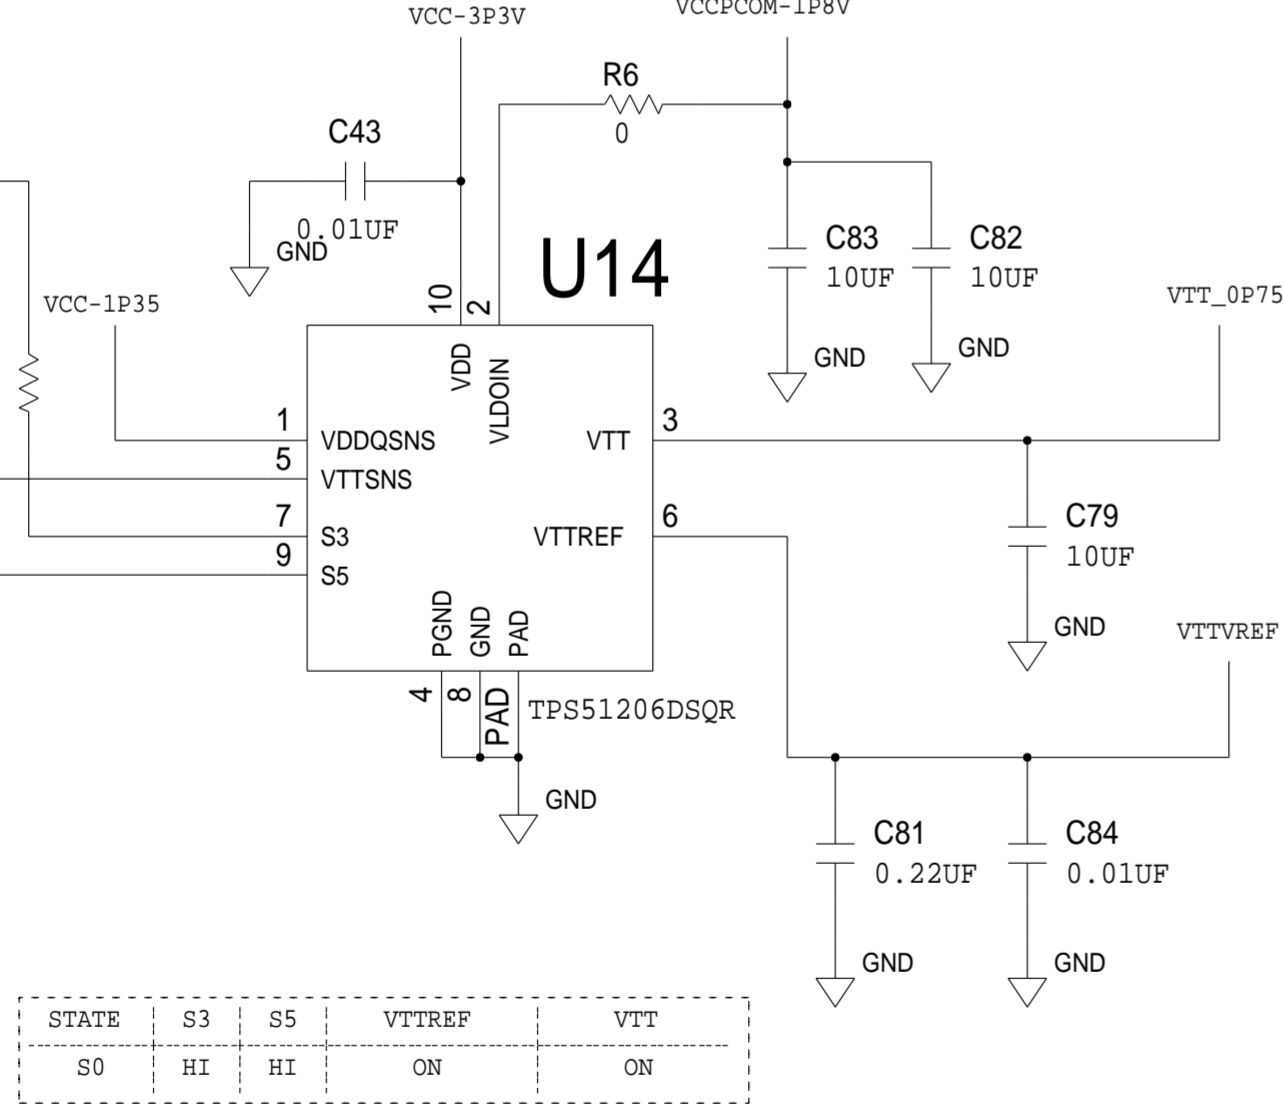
VCC-3P3V

VCCPCOM-1P8V

R6
0

C43

0.01UF
GND

U14

C83
10UF

C82
10UF

GND

GND

VCC-1P35

VTT_0P75

10 2

VDD
VLDOIN

1 VDDQSNS
5 VTTSNS
7 S3
9 S5

VTT 3
VTTREF 6

C79
10UF

GND

VTTVREF

PGND GND PAD

4 8 PAD

TPS51206DSQR

GND

C81
0.22UF

C84
0.01UF

GND

GND

| STATE | S3 | S5 | VTTREF | VTT |
|---|---|---|---|---|
| S0 | HI | HI | ON | ON |